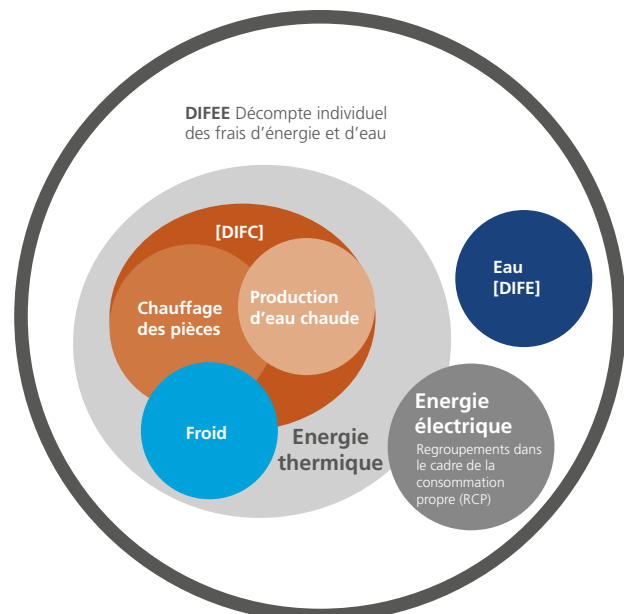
DIFEE Décompte individuel des frais d'énergie et d'eau

[DIFC]

Chauffage des pièces

Production d'eau chaude

Froid

Energie thermique

Eau [DIFE]

Energie électrique

Regroupements dans le cadre de la consommation propre (RCP)